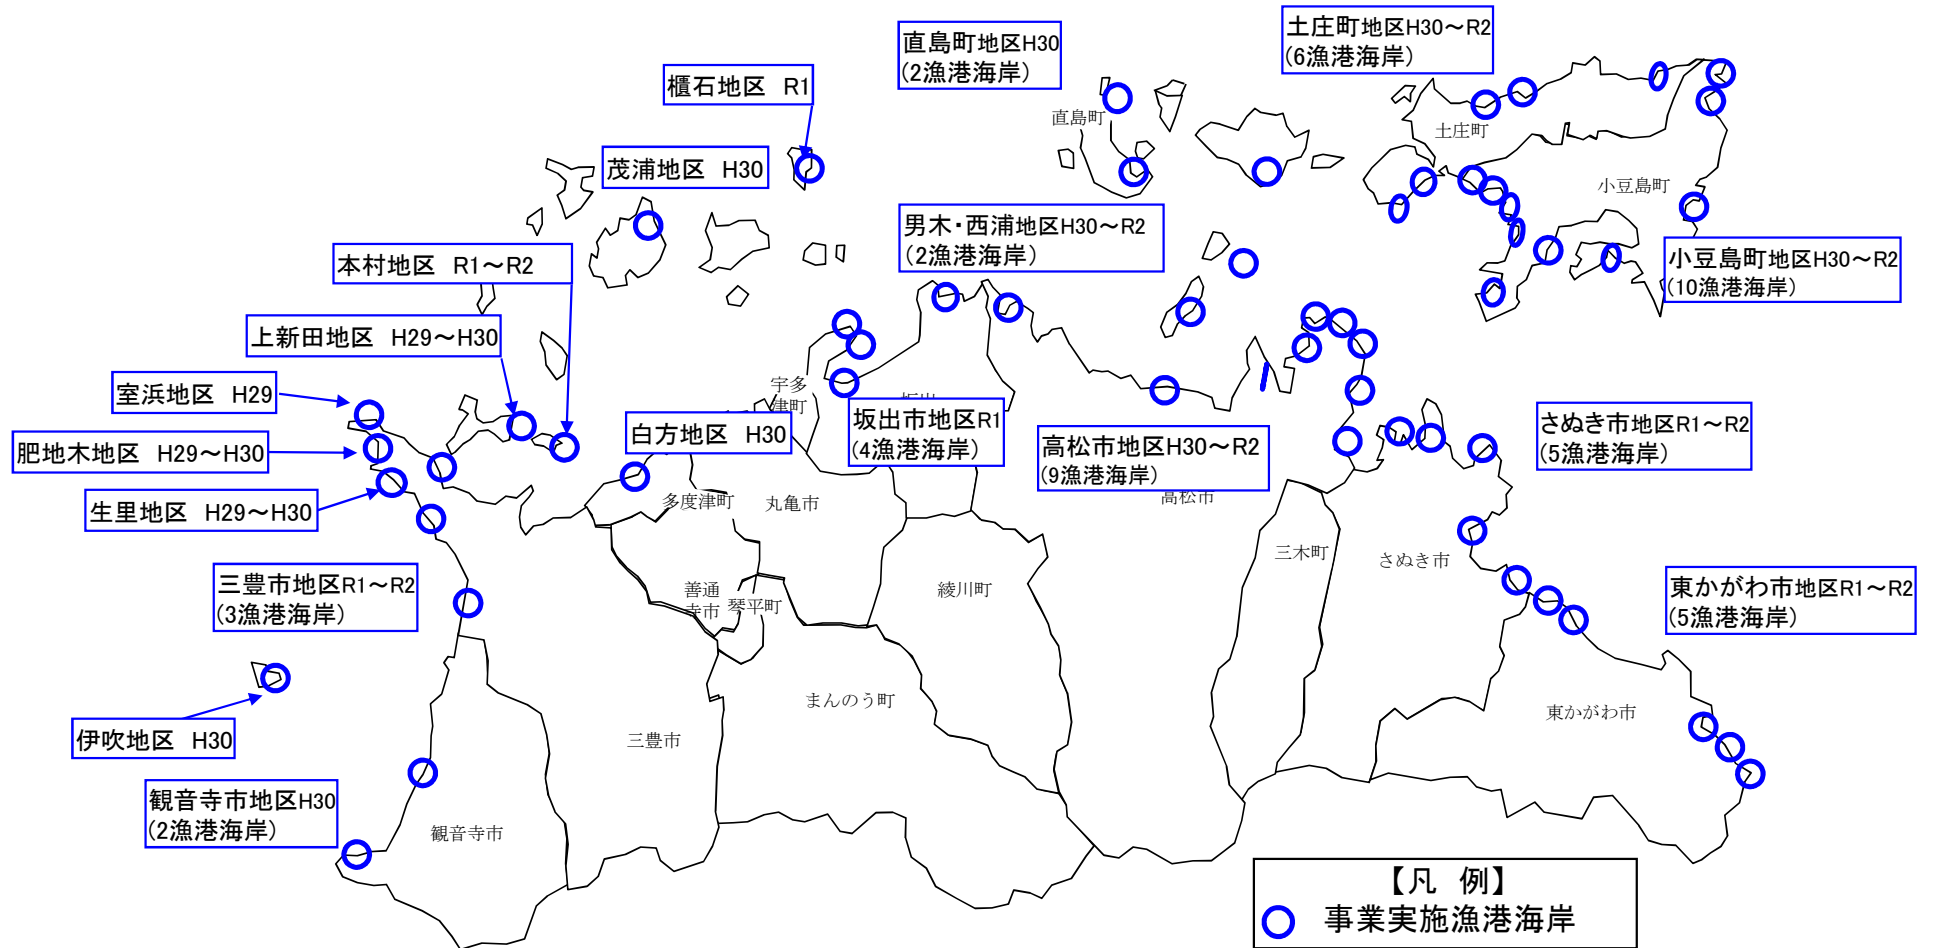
直島町地区H30
(2漁港海岸)

土庄町地区H30～R2
(6漁港海岸)

櫃石地区　R1

茂浦地区　H30

直島町

土庄町

小豆島町

男木・西浦地区H30～R2
(2漁港海岸)

本村地区　R1～R2

小豆島町地区H30～R2
(10漁港海岸)

上新田地区　H29～H30

室浜地区　H29

宇多津町

坂出市地区R1
(4漁港海岸)

白方地区　H30

肥地木地区　H29～H30

高松市地区H30～R2
(9漁港海岸)

さぬき市地区R1～R2
(5漁港海岸)

生里地区　H29～H30

多度津町

丸亀市

高松市

三木町

さぬき市

三豊市地区R1～R2
(3漁港海岸)

善通寺市

琴平町

綾川町

東かがわ市地区R1～R2
(5漁港海岸)

まんのう町

伊吹地区　H30

三豊市

東かがわ市

観音寺市地区H30
(2漁港海岸)

観音寺市

【凡　例】
事業実施漁港海岸